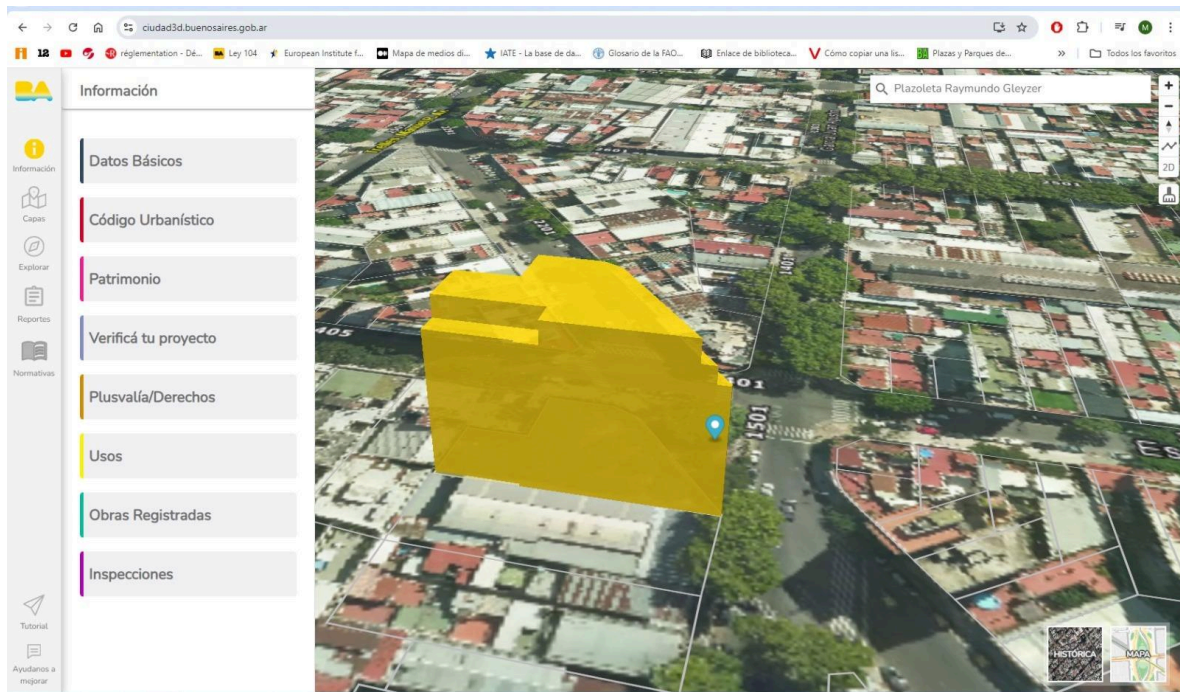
ciudad3d.buenosaires.gob.ar

12 réglementation - Dé... Ley 104 European Institute f... Mapa de medios di... IATE - La base de da... Glosario de la FAO... Enlace de biblioteca... Cómo copiar una lis... Plazas y Parques de... » Todos los favoritos

BA

Información

Capas

Explorar

Reportes

Normativas

Tutorial

Ayudanos a mejorar

Información

Datos Básicos

Código Urbanístico

Patrimonio

Verificá tu proyecto

Plusvalía/Derechos

Usos

Obras Registradas

Inspecciones

Plazoleta Raymundo Gleyzer

2D

1405

1401

1501

401

Es

HISTÓRICA

MAPA